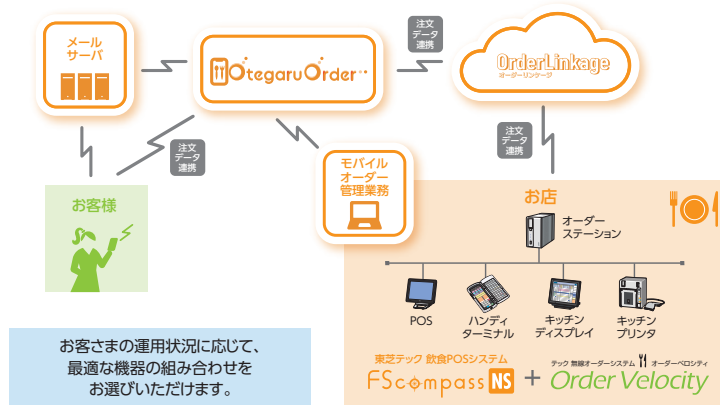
メール
サーバ

OtegaruOrder

注文
データ
連携

OrderLinkage
オーダーリンケージ

注文
データ
連携

注文
データ
連携

モバイル
オーダー
管理業務

お客様

お店

オーダー
ステーション

POS

ハンディ
ターミナル

キッチン
ディスプレイ

キッチン
プリンタ

東芝テック 飲食POSシステム
FScompass NS

+

テック 無線オーダーシステム オーダーベロシティ
Order Velocity

お客さまの運用状況に応じて、
最適な機器の組み合わせを
お選びいただけます。